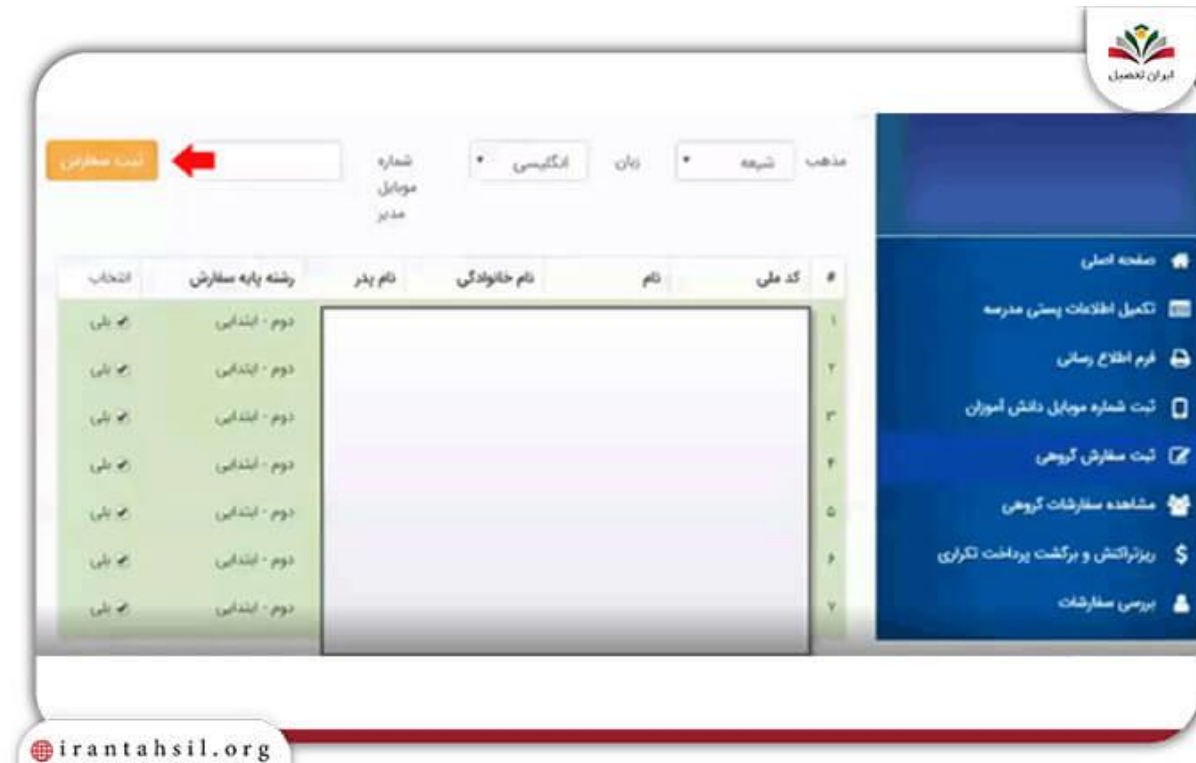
ایران تحصیل

صفحه اصلی
تکمیل اطلاعات پستی مدرسه
فرم اطلاع رسانی
ثبت شماره موبایل دانش آموزان
ثبت سفارش گروهی
مشاهده سفارشات گروهی
ریزتراکنش و برگشت پرداخت تکراری
بررسی سفارشات

مذهب شیعه
زبان انگلیسی
شماره موبایل مدیر
ثبت سفارش

| # | کد ملی | نام | نام خانوادگی | نام پدر | رشته پایه سفارش | انتخاب |
|---|---|---|---|---|---|---|
| ۱ | | | | | دوم - ابتدایی | بلی |
| ۲ | | | | | دوم - ابتدایی | بلی |
| ۳ | | | | | دوم - ابتدایی | بلی |
| ۴ | | | | | دوم - ابتدایی | بلی |
| ۵ | | | | | دوم - ابتدایی | بلی |
| ۶ | | | | | دوم - ابتدایی | بلی |
| ۷ | | | | | دوم - ابتدایی | بلی |

irantahsil.org